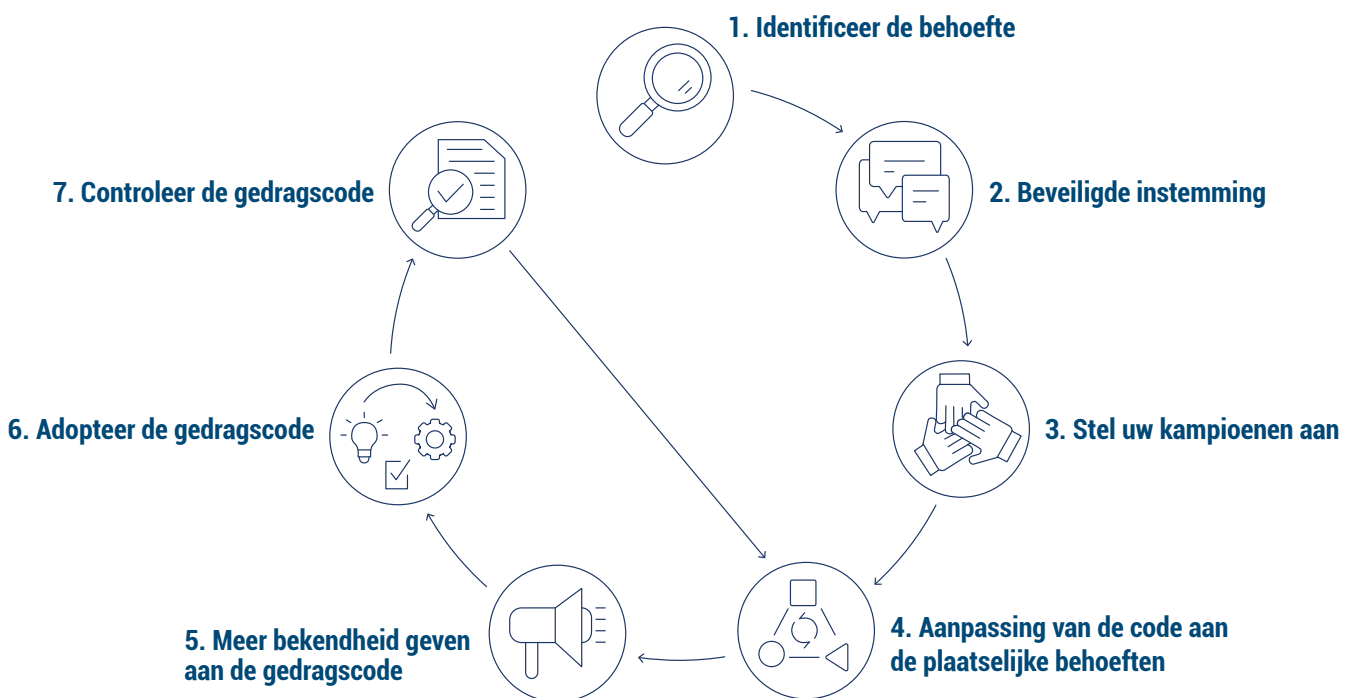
1. Identificeer de behoefte

2. Beveiligde instemming

3. Stel uw kampioenen aan

4. Aanpassing van de code aan de plaatselijke behoeften

5. Meer bekendheid geven aan de gedragscode

6. Adopteer de gedragscode

7. Controleer de gedragscode